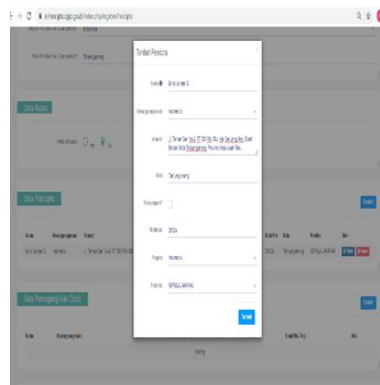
Tambah Pencipta

Nama

Kewarganegaraan Indonesia

Alamat

Kota Tanjungpinang

Kode Pos

Negara Indonesia

Provinsi KEPULAUAN RIAU

Tambah

Data Kuasa

Data Pencipta

Tambah

Nama Kewarganegaraan Alamat Kode Pos Kota Provinsi Aksi

Data Pemegang Hak Cipta

Tambah

Nama Kewarganegaraan Kode Pos Aksi

Kosong